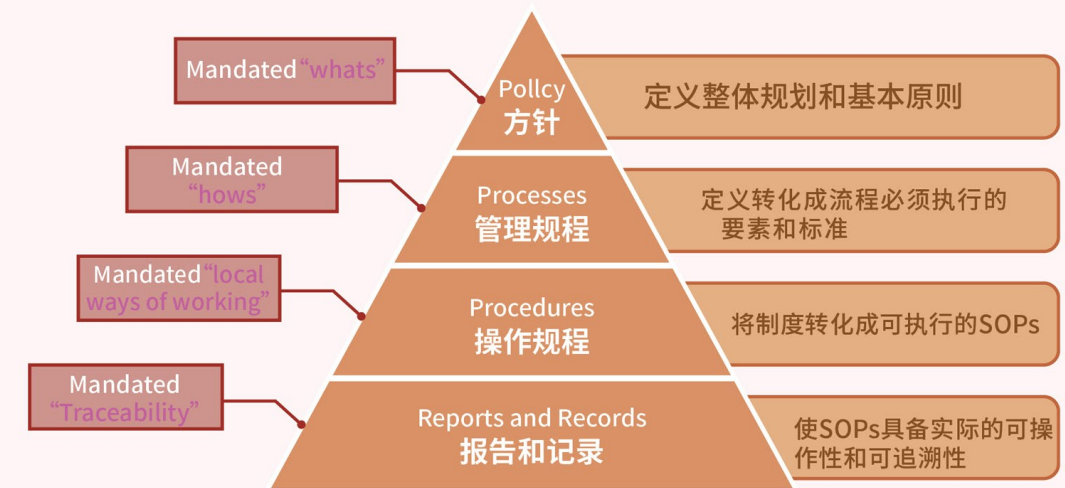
Mandated“whats”

Pollcy
方针

定义整体规划和基本原则

Mandated
“hows”

Processes
管理规程

定义转化成流程必须执行的要素和标准

Mandated“local ways of working”

Procedures
操作规程

将制度转化成可执行的SOPs

Mandated
“Traceability”

Reports and Records
报告和记录

使SOPs具备实际的可操作性和可追溯性